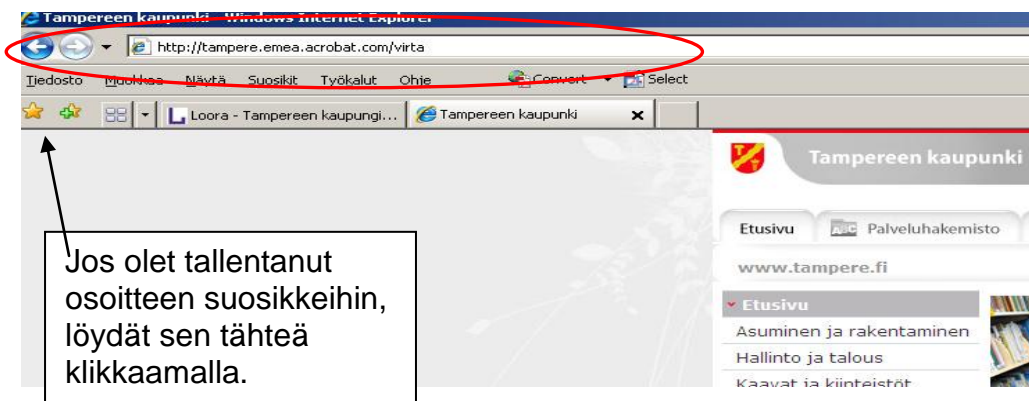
Tampereen kaupunki - Windows Internet Explorer

http://tampere.emea.acrobat.com/virta

Tiedosto Muokkaa Näytä Suosikit Työkalut Ohje Convert Select

Loora - Tampereen kaupungi... Tampereen kaupunki

Tampereen kaupunki

Etusivu Palveluhakemisto

www.tampere.fi

Etusivu
Asuminen ja rakentaminen
Hallinto ja talous
Kaavat ja kiinteistöt

Jos olet tallentanut osoitteen suosikkeihin, löydät sen tähteä klikkaamalla.